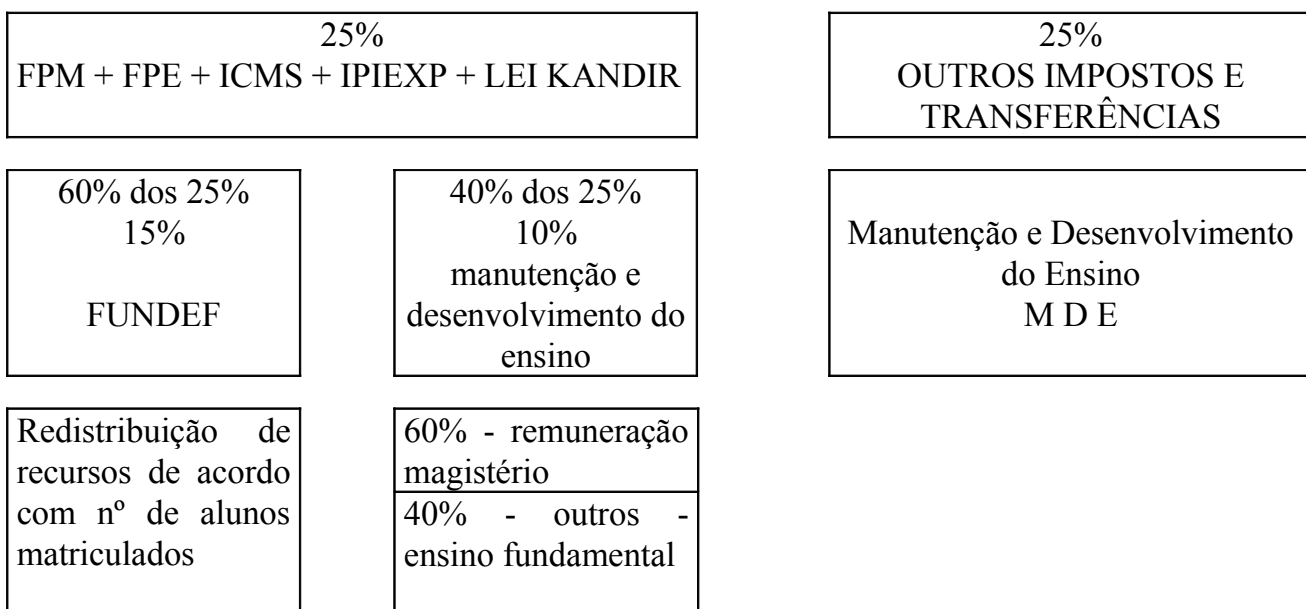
25%
FPM + FPE + ICMS + IPIEXP + LEI KANDIR

25%
OUTROS IMPOSTOS E TRANSFERÊNCIAS

60% dos 25%
15%

FUNDEF

40% dos 25%
10%
manutenção e desenvolvimento do ensino

Manutenção e Desenvolvimento do Ensino
M D E

Redistribuição de recursos de acordo com nº de alunos matriculados

60% - remuneração magistério

40% - outros - ensino fundamental